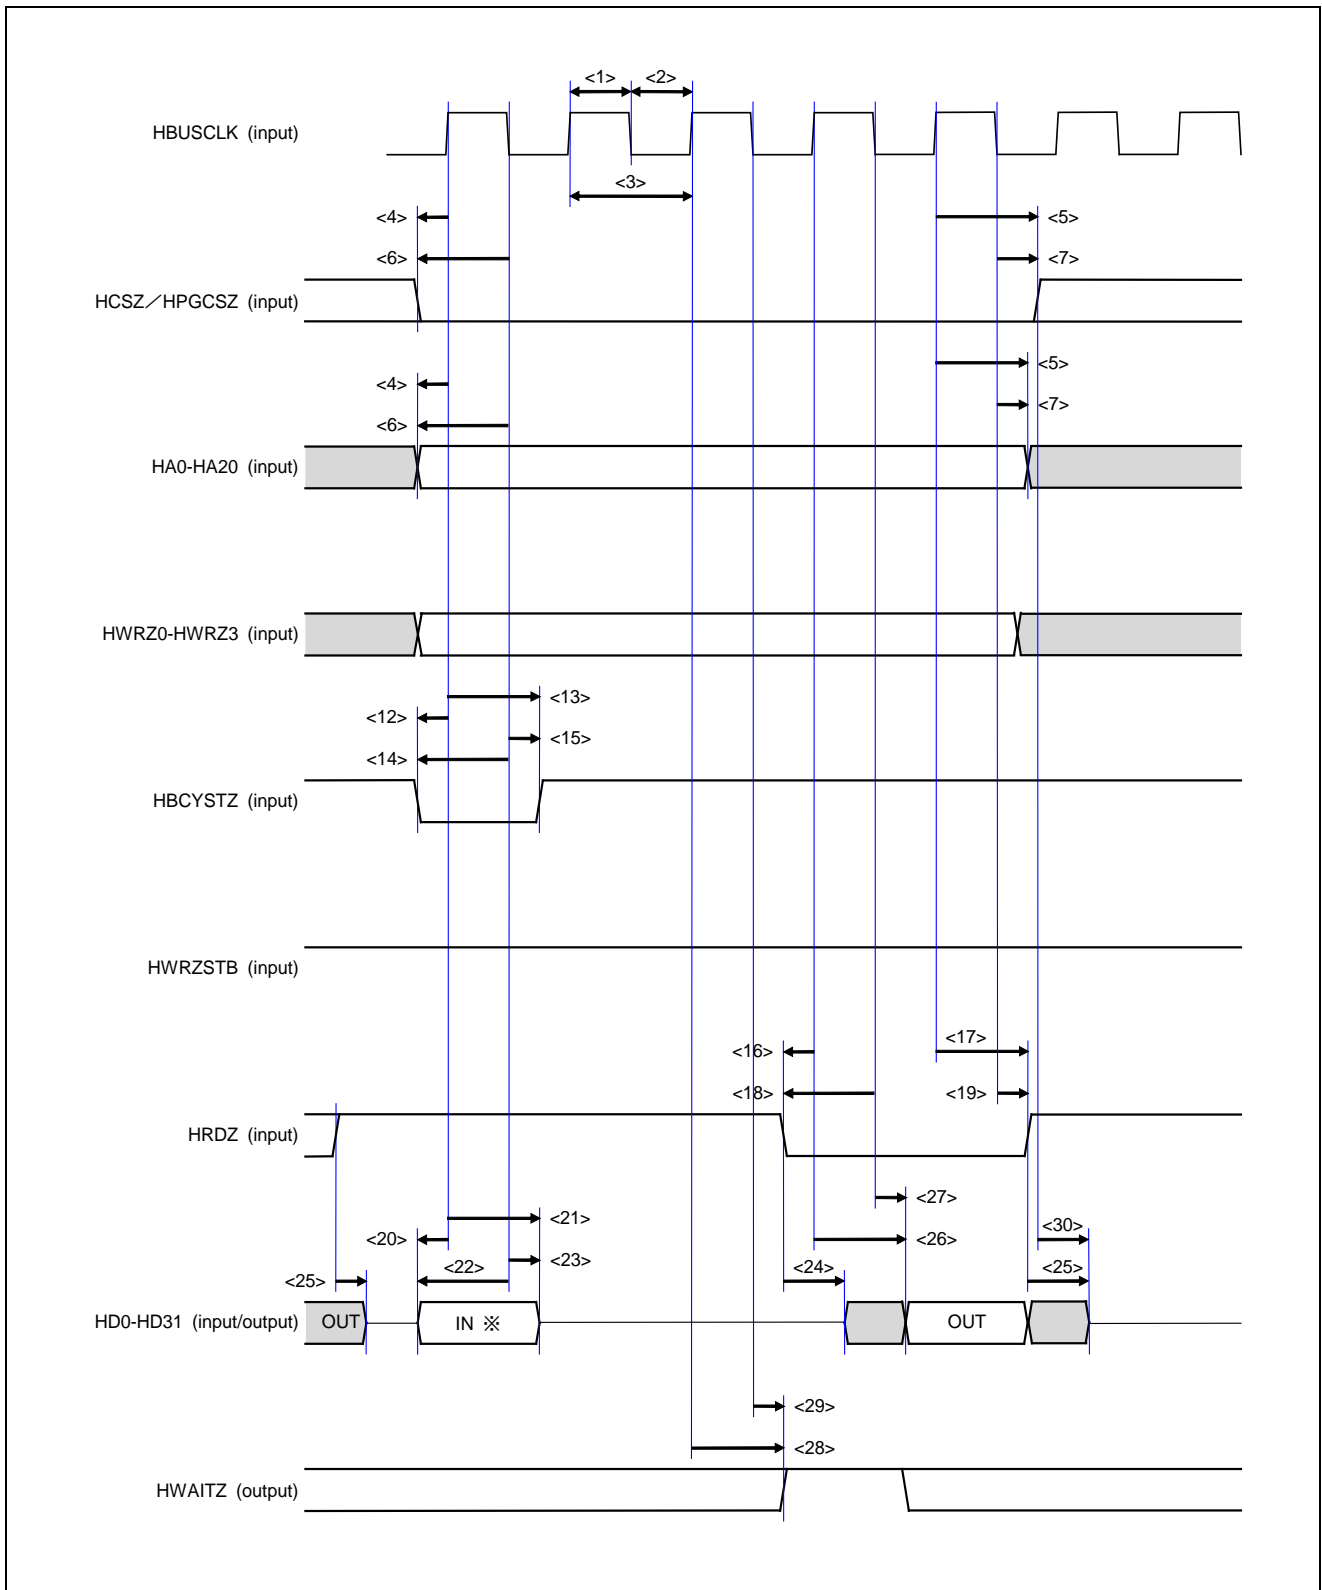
<1> <2>

HBUSCLK (input)

<3>

<4> <5>

<6> <7>

HCSZ／HPGCSZ (input)

<5>

<4>

<7>

<6>

HA0-HA20 (input)

HWRZ0-HWRZ3 (input)

<13>

<12>

<15>

<14>

HBCYSTZ (input)

HWRZSTB (input)

<16> <17>

<18> <19>

HRDZ (input)

<27>

<21>

<20> <26> <30>

<23>

<25> <22> <24> <25>

HD0-HD31 (input/output) OUT IN ※ OUT

<29>

<28>

HWAITZ (output)